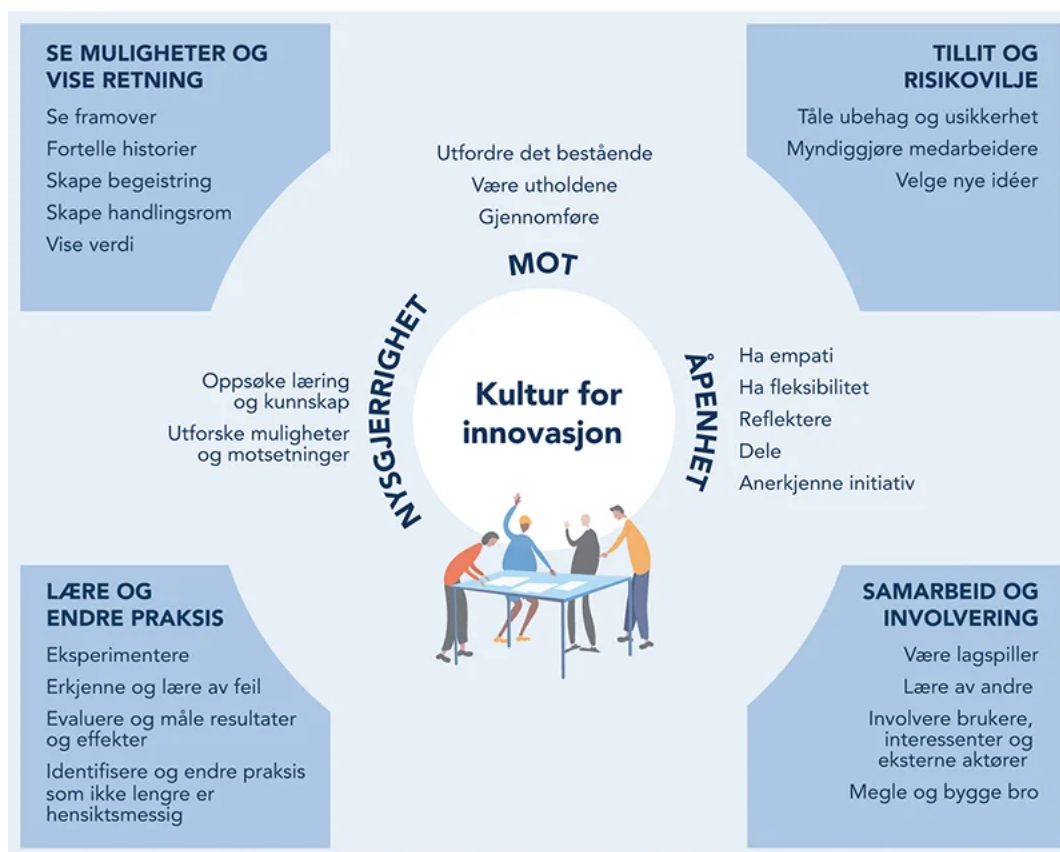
SE MULIGHETER OG VISE RETNING

Se framover

Fortelle historier

Skape begeistring

Skape handlingsrom

Vise verdi

TILLIT OG RISIKOVILJE

Tåle ubehag og usikkerhet

Myndiggjøre medarbeidere

Velge nye idéer

Utfordre det bestående

Være utholdene

Gjennomføre

MOT

NYSGJERRIGHET

Oppsøke læring og kunnskap

Utforske muligheter og motsetninger

Kultur for innovasjon

ÅPENHET

Ha empati

Ha fleksibilitet

Reflektere

Dele

Anerkjenne initiativ

LÆRE OG ENDRE PRAKSIS

Eksperimentere

Erkjenne og lære av feil

Evaluere og måle resultater og effekter

Identifisere og endre praksis som ikke lengre er hensiktsmessig

SAMARBEID OG INVOLVERING

Være lagspiller

Lære av andre

Involvere brukere, interessenter og eksterne aktører

Megle og bygge bro